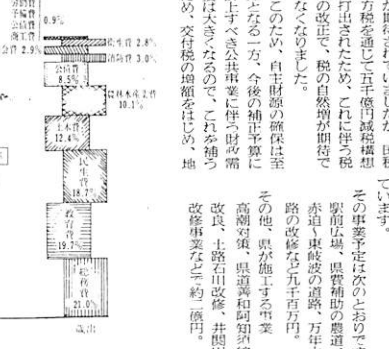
災害復旧費 0.9%
予備費
公債費
議会費
諸支出金 2.9%
衛生費 2.8%
労働費 3.0%
公債費 8.5%
農林水産業費 10.1%
土木費 12.4%
民生費 18.7%
教育費 19.7%
総務費 21.0%
歳出

方税を通じて五千億円減税構想
打出されたため、これに伴う税
の改正で、税の自然増が期待で
なくなりました。
このため、自主財源の確保は至
ある一方、今後の補正予算に
上すべき公共事業に伴う財源需
は大きくなるので、これを補う
め、交付税の増額をはじめ、地

その事業予定は次のとおりで
駅前広場、県営補助の農道
赤迫～東岐波の道路、万年
路の改修など九千百万円。
その他、県が施工する事業
高潮対策、県道萩山阿知須
改良、土路石川改修、井関
改修事業など一億円。